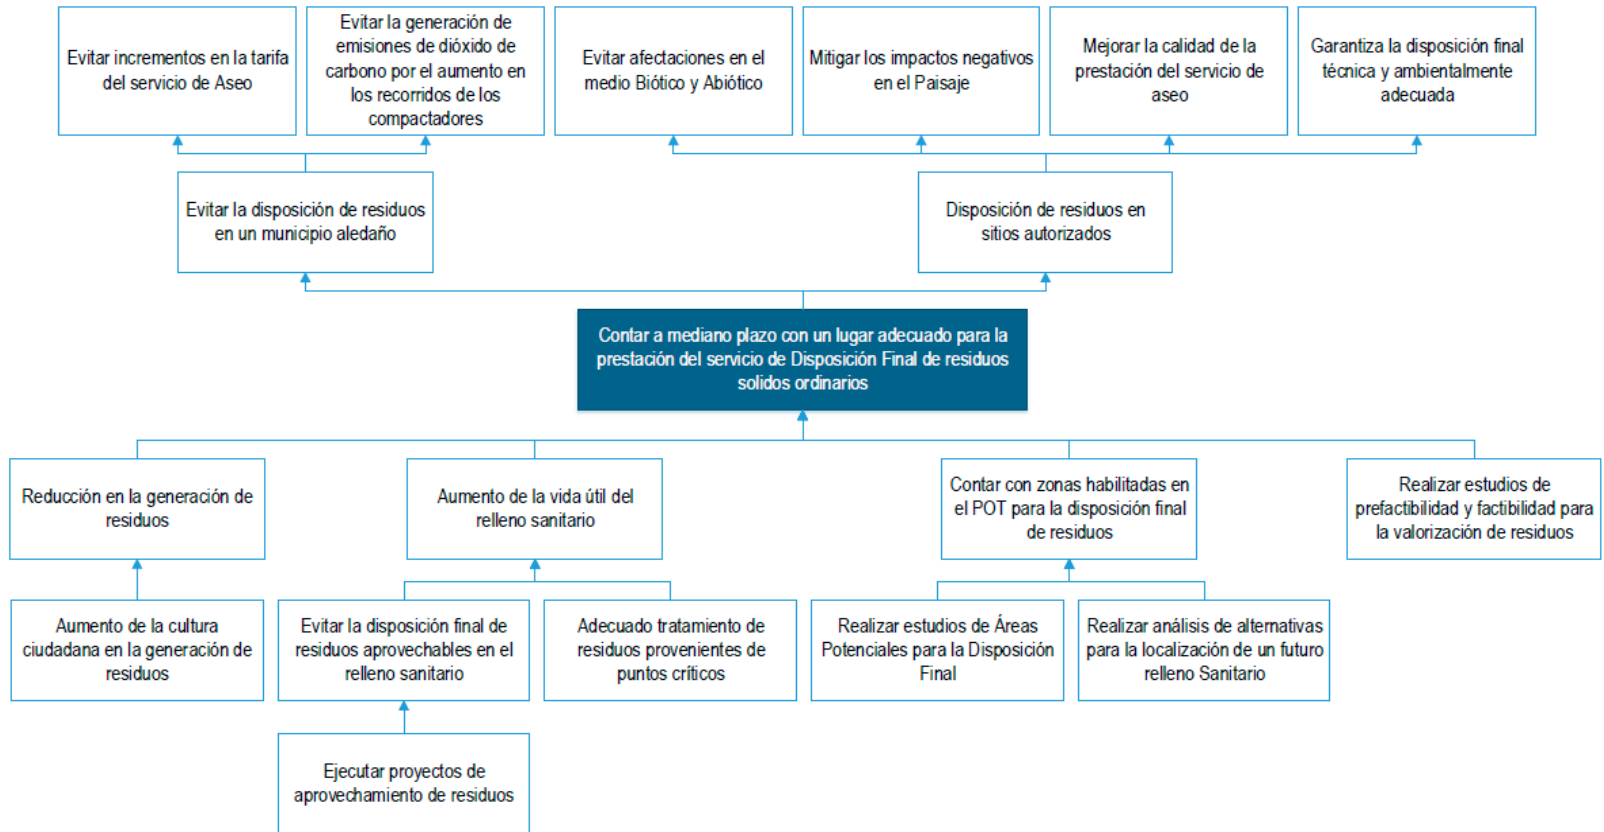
Evitar incrementos en la tarifa del servicio de Aseo

Evitar la generación de emisiones de dióxido de carbono por el aumento en los recorridos de los compactadores

Evitar afectaciones en el medio Biótico y Abiótico

Mitigar los impactos negativos en el Paisaje

Mejorar la calidad de la prestación del servicio de aseo

Garantiza la disposición final técnica y ambientalmente adecuada

Evitar la disposición de residuos en un municipio aledaño

Disposición de residuos en sitios autorizados

Contar a mediano plazo con un lugar adecuado para la prestación del servicio de Disposición Final de residuos solidos ordinarios

Reducción en la generación de residuos

Aumento de la vida útil del relleno sanitario

Contar con zonas habilitadas en el POT para la disposición final de residuos

Realizar estudios de prefactibilidad y factibilidad para la valorización de residuos

Aumento de la cultura ciudadana en la generación de residuos

Evitar la disposición final de residuos aprovechables en el relleno sanitario

Adecuado tratamiento de residuos provenientes de puntos críticos

Realizar estudios de Áreas Potenciales para la Disposición Final

Realizar análisis de alternativas para la localización de un futuro relleno Sanitario

Ejecutar proyectos de aprovechamiento de residuos